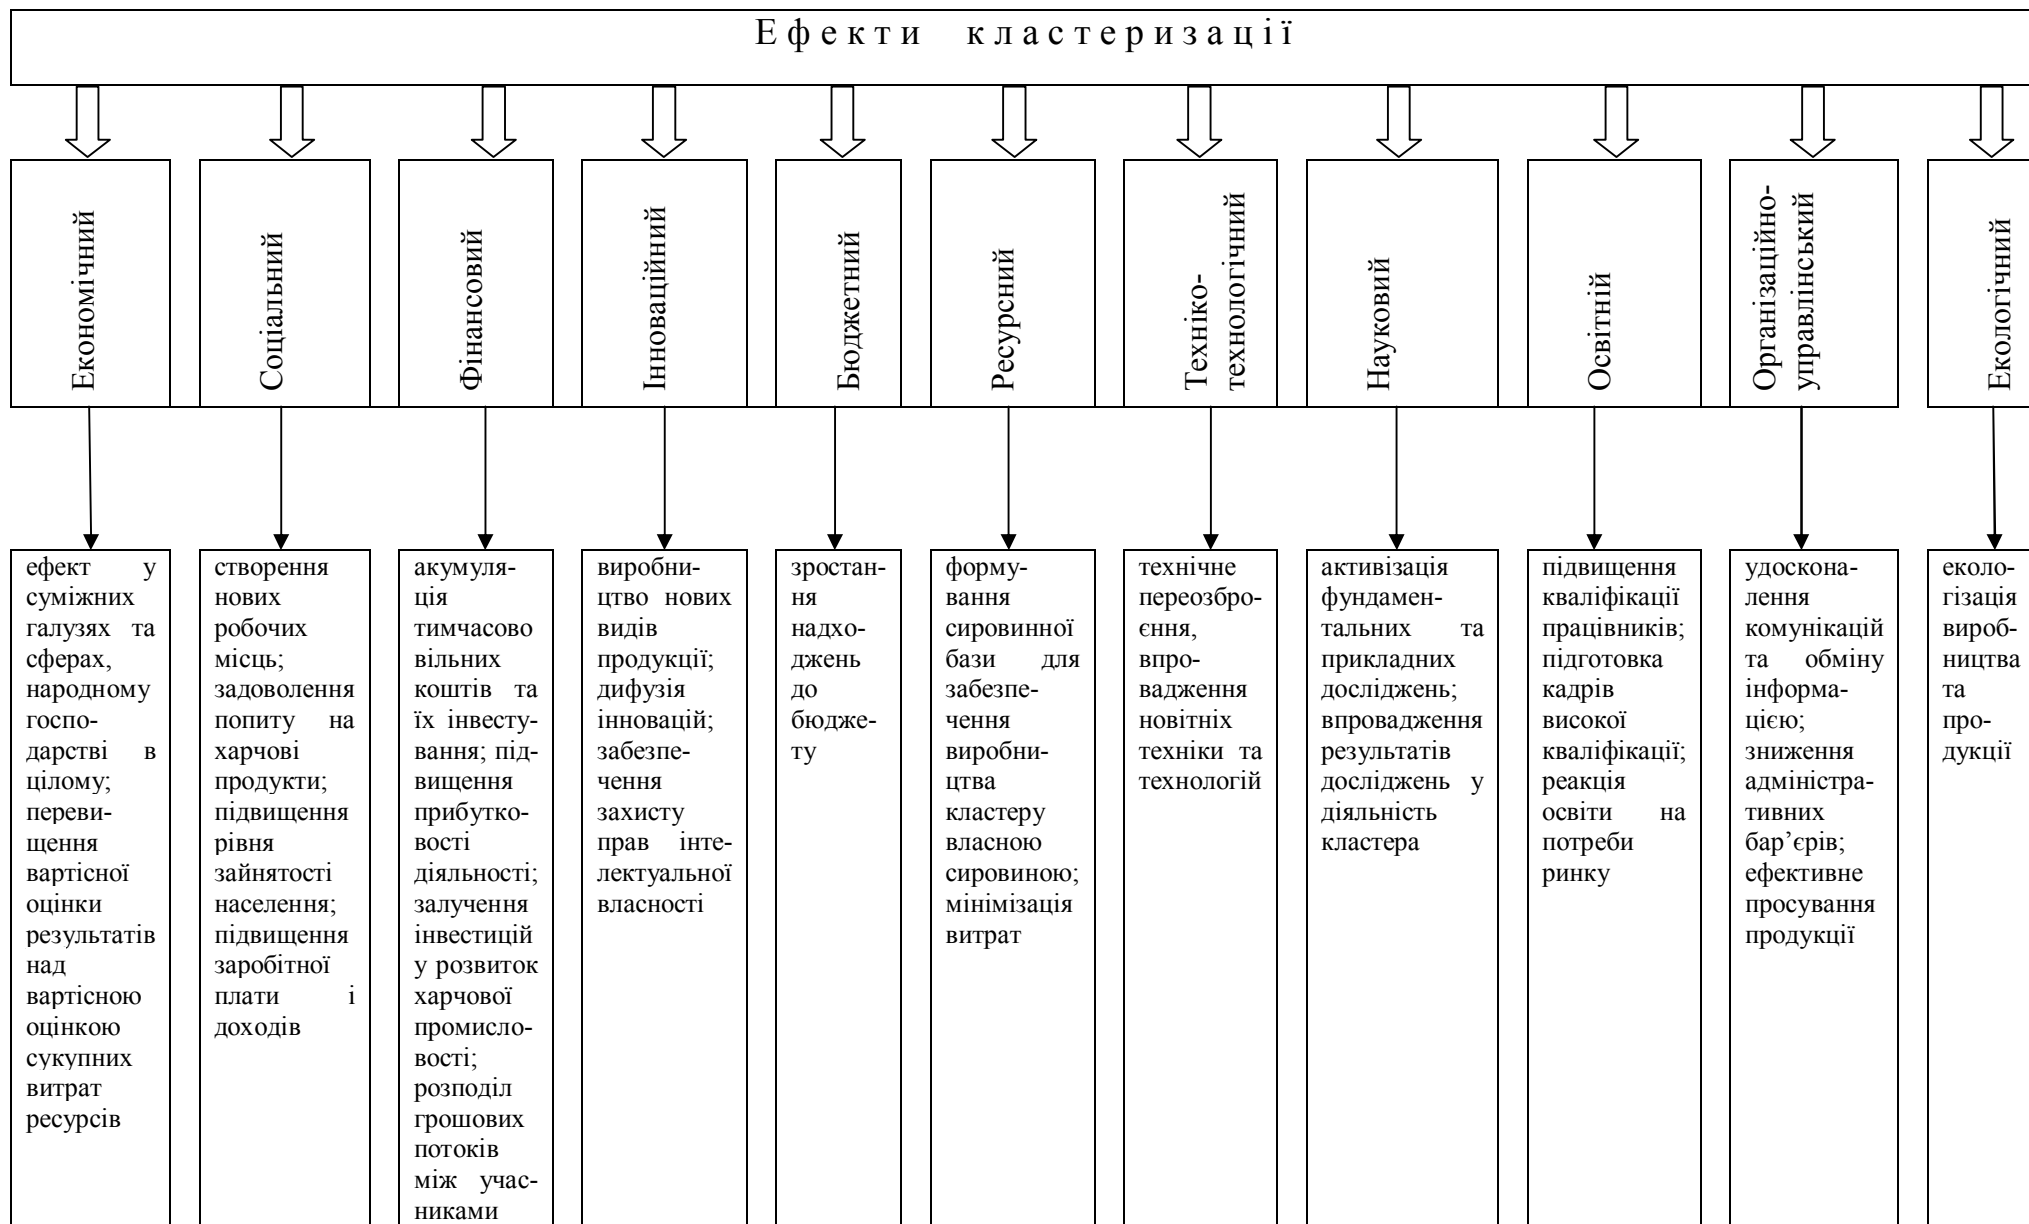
Ефекти кластеризації

Економічний

ефект у суміжних галузях та сферах, народному господарстві в цілому; перевищення вартісної оцінки результатів над вартісною оцінкою сукупних витрат ресурсів

Соціальний

створення нових робочих місць; задоволення попиту на харчові продукти; підвищення рівня зайнятості населення; підвищення заробітної плати і доходів

Фінансовий

акумуляція тимчасово вільних коштів та їх інвестування; підвищення прибутковості діяльності; залучення інвестицій у розвиток харчової промисловості; розподіл грошових потоків між учасниками

Інноваційний

виробництво нових видів продукції; дифузія інновацій; забезпечення захисту прав інтелектуальної власності

Бюджетний

зростання надходжень до бюджету

Ресурсний

формування сировинної бази для забезпечення виробництва кластеру власною сировиною; мінімізація витрат

Техніко-технологічний

технічне переозброєння, впровадження новітніх техніки та технологій

Науковий

активізація фундаментальних та прикладних досліджень; впровадження результатів досліджень у діяльність кластера

Освітній

підвищення кваліфікації працівників; підготовка кадрів високої кваліфікації; реакція освіти на потреби ринку

Організаційно-управлінський

удосконалення комунікацій та обміну інформацією; зниження адміністративних бар'єрів; ефективне просування продукції

Екологічний

екологізація виробництва та продукції